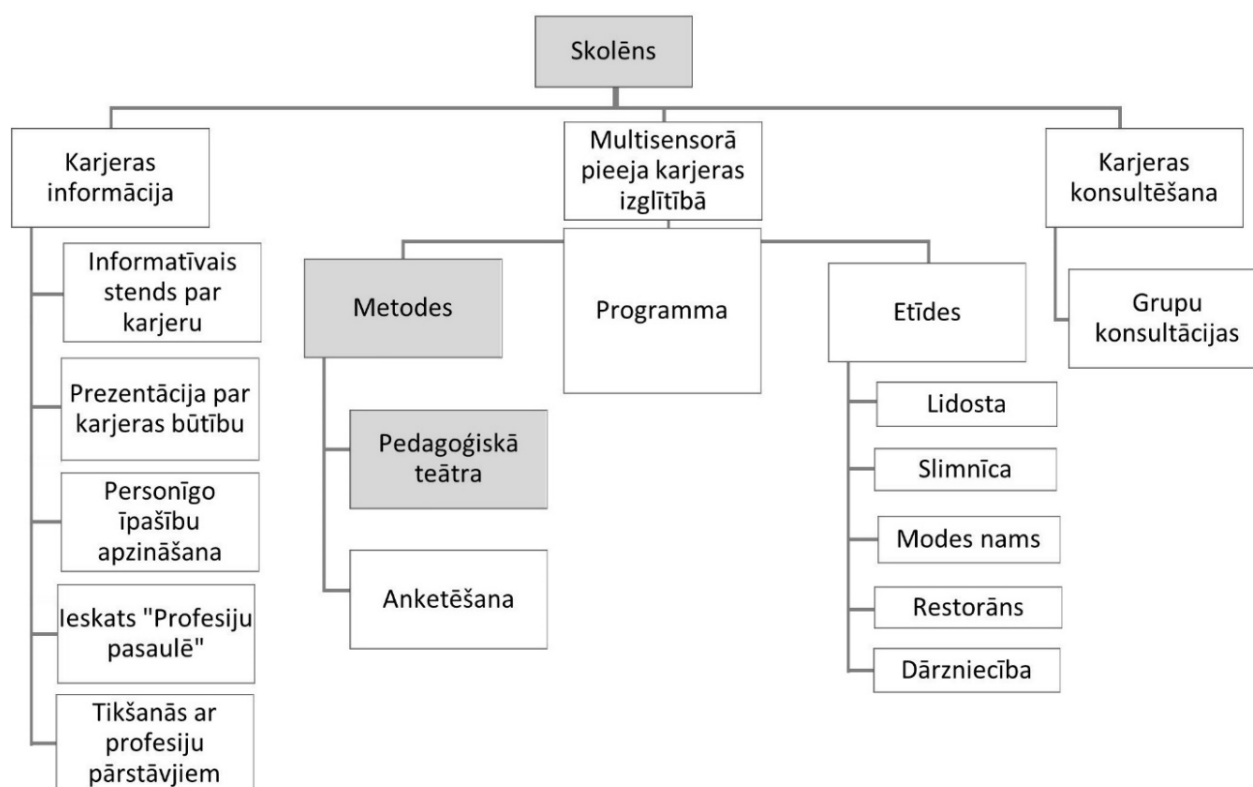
Skolēns

Karjeras informācija

Informatīvais stends par karjeru

Prezentācija par karjeras būtību

Personīgo īpašību apzināšana

Ieskats "Profesiju pasaulē"

Tikšanās ar profesiju pārstāvjiem

Multisensorā pieeja karjeras izglītībā

Metodes

Pedagoģiskā teātra

Anketēšana

Programma

Etīdes

Lidosta

Slimnīca

Modes nams

Restorāns

Dārzniecība

Karjeras konsultēšana

Grupu konsultācijas